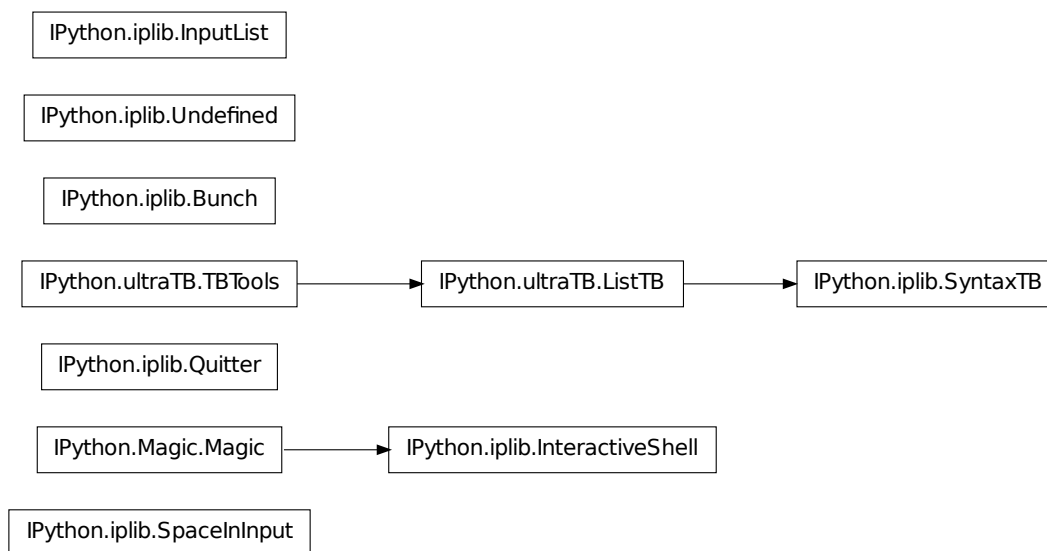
IPython.iplib.InputList

IPython.iplib.Undefined

IPython.iplib.Bunch

IPython.ultraTB.TBTools

IPython.ultraTB.ListTB

IPython.iplib.SyntaxTB

IPython.iplib.Quitter

IPython.Magic.Magic

IPython.iplib.InteractiveShell

IPython.iplib.SpaceInInput